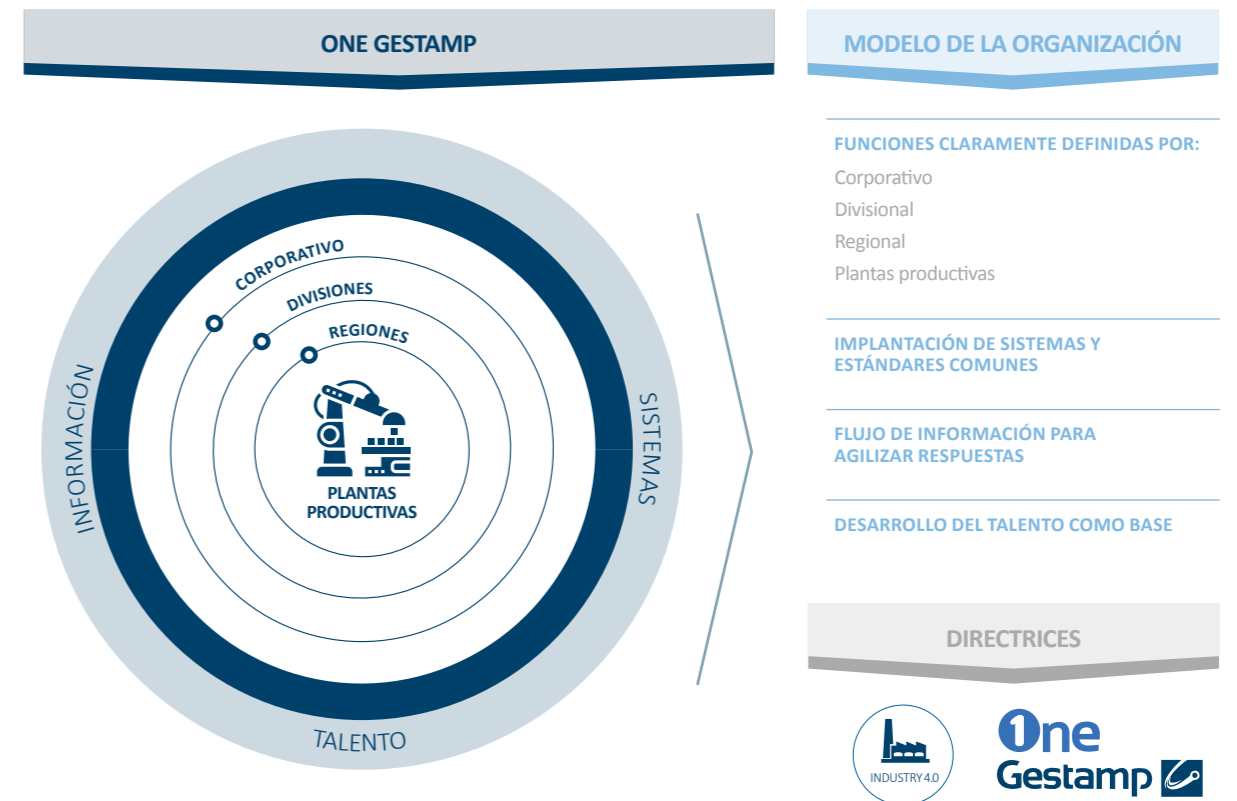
ONE GESTAMP

CORPORATIVO

DIVISIONES

REGIONES

PLANTAS PRODUCTIVAS

INFORMACIÓN

SISTEMAS

TALENTO

MODELO DE LA ORGANIZACIÓN

FUNCIONES CLARAMENTE DEFINIDAS POR:

Corporativo

Divisional

Regional

Plantas productivas

IMPLANTACIÓN DE SISTEMAS Y ESTÁNDARES COMUNES

FLUJO DE INFORMACIÓN PARA AGILIZAR RESPUESTAS

DESARROLLO DEL TALENTO COMO BASE

DIRECTRICES

INDUSTRY 4.0

One Gestamp